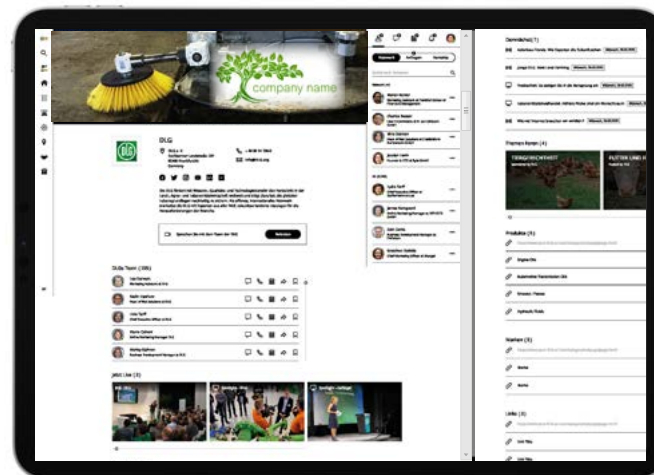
company name

DLG

DLG e. V.
Eschborner Landstraße 122
60489 Frankfurt
Germany

+49 69 24 788-0
info@dlg.org

Sprechen Sie mit dem Team der DLG

DLG Team (335)

Jetzt Live (3)

Demnächst (1)

Themen Kanäle (4)

TIERGESUNDHEIT

FUTTER UND F

Produkte (5)

Engine Oils

Automotive Transmission Oils

Greases / Pastes

Hydraulic Fluids

Marken (3)

Links (3)

Link Title

Link Title